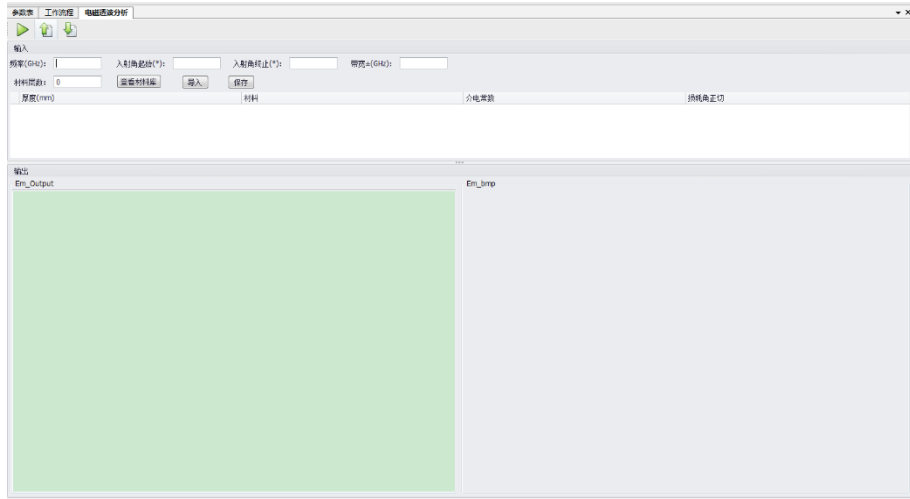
参数表 | 工作流程 | 电磁透波分析

输入

频率(GHz): 入射角起始(°): 入射角终止(°): 带宽±(GHz):

材料层数: 0 查看材料库 导入 保存

| 厚度(mm) | 材料 | 介电常数 | 损耗角正切 |
|---|---|---|---|

输出

Em_Output

Em_bmp